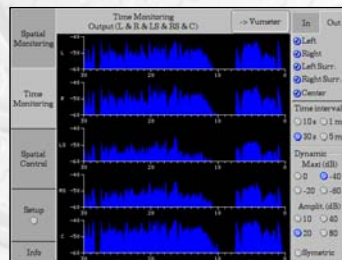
Spatial Monitoring

Time Monitoring

Spatial Control

Setup

Info

Time Monitoring
Output (L & R & LS & RS & C)

-> Vumeter

In
Out

Left
Right
Left Surr.
Right Surr.
Center

Time interval
10 s
1 m
30 s
5 m

Dynamic
Maxi (dB)
0
-10
-20
-30

Amplt. (dB)
10
40
20
80

Symetric

L
R
LS
RS
C